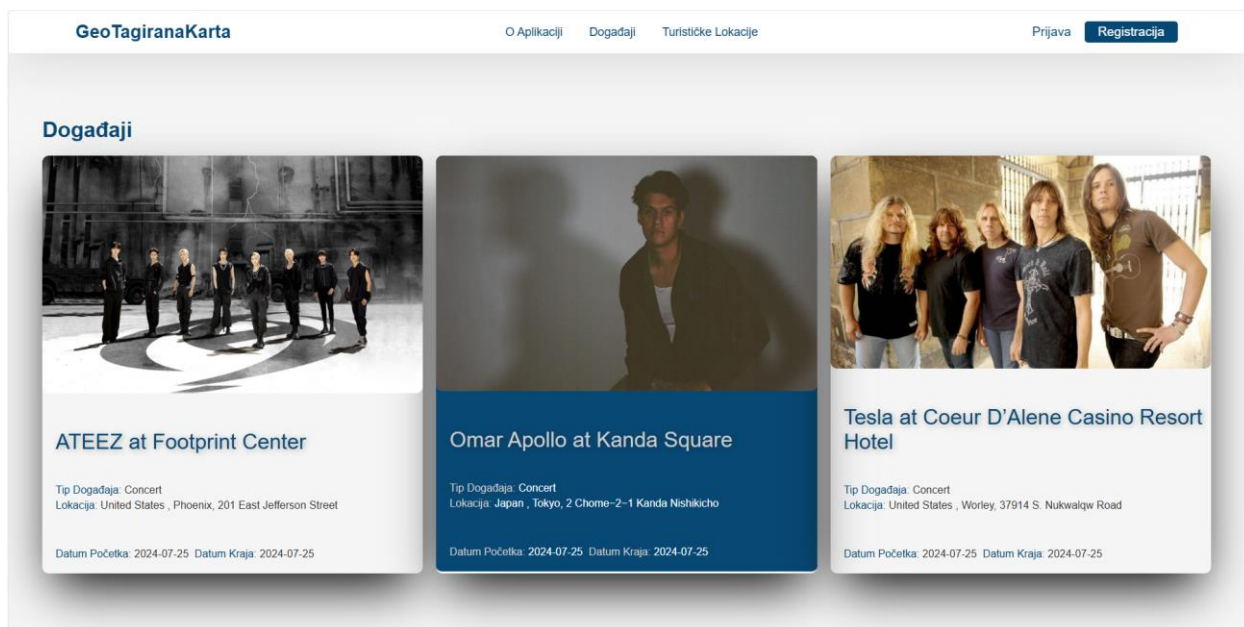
GeoTagiranaKarta

O Aplikaciji Događaji Turističke Lokacije

Prijava Registracija

Događaji

ATEEZ at Footprint Center

Tip Događaja: Concert
Lokacija: United States , Phoenix, 201 East Jefferson Street

Datum Početka: 2024-07-25 Datum Kraja: 2024-07-25

Omar Apollo at Kanda Square

Tip Događaja: Concert
Lokacija: Japan , Tokyo, 2 Chome−2−1 Kanda Nishikicho

Datum Početka: 2024-07-25 Datum Kraja: 2024-07-25

Tesla at Coeur D'Alene Casino Resort Hotel

Tip Događaja: Concert
Lokacija: United States , Worley, 37914 S. Nukwalqw Road

Datum Početka: 2024-07-25 Datum Kraja: 2024-07-25